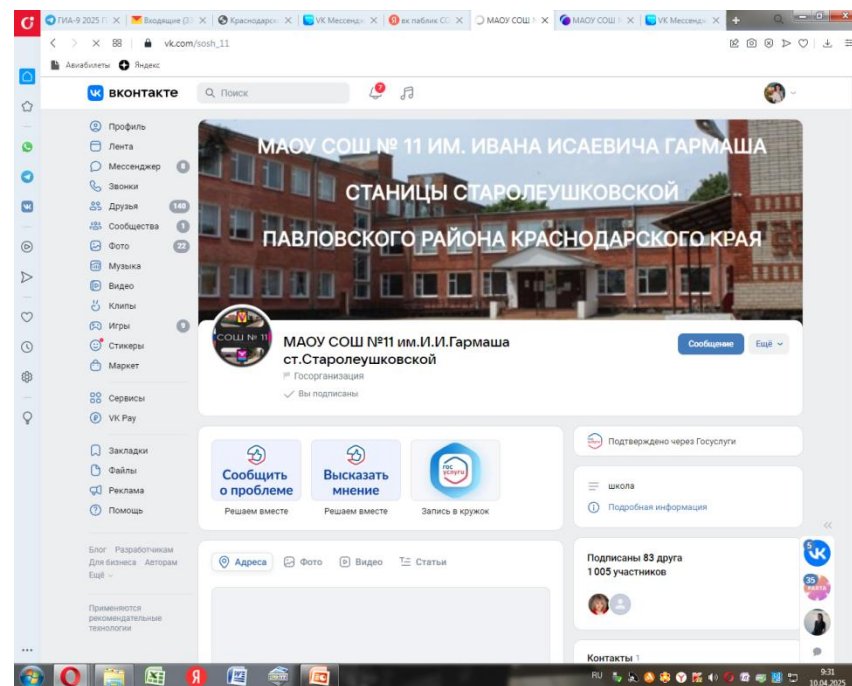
ГИА-9 2025 | Входящие (3 | Краснодарск | VK Мессендж | вк паблик СС | МАОУ СОШ | МАОУ СОШ | VK Мессендж

vk.com/sosh_11

Авиабилеты Яндекс

ВКонтакте Поиск

Профиль
Лента
Мессенджер 8
Звонки
Друзья 140
Сообщества 1
Фото 22
Музыка
Видео
Клипы
Игры 9
Стикеры
Маркет
Сервисы
VK Pay
Закладки
Файлы
Реклама
Помощь

Блог Разработчикам Для бизнеса Авторам Ещё

Применяются рекомендательные технологии

МАОУ СОШ № 11 ИМ. ИВАНА ИСАЕВИЧА ГАРМАША СТАНИЦЫ СТАРОЛЕУШКОВСКОЙ ПАВЛОВСКОГО РАЙОНА КРАСНОДАРСКОГО КРАЯ

СОШ № 11

МАОУ СОШ №11 им.И.И.Гармаша ст.Старолеушковской
Госорганизация
Вы подписаны

Сообщение Ещё

Сообщить о проблеме
Решаем вместе

Высказать мнение
Решаем вместе

гос услуги
Запись в кружок

Подтверждено через Госуслуги

школа
Подробная информация

Адреса Фото Видео Статьи

Подписаны 83 друга
1 005 участников

Контакты 1

RU 9:31 10.04.2025